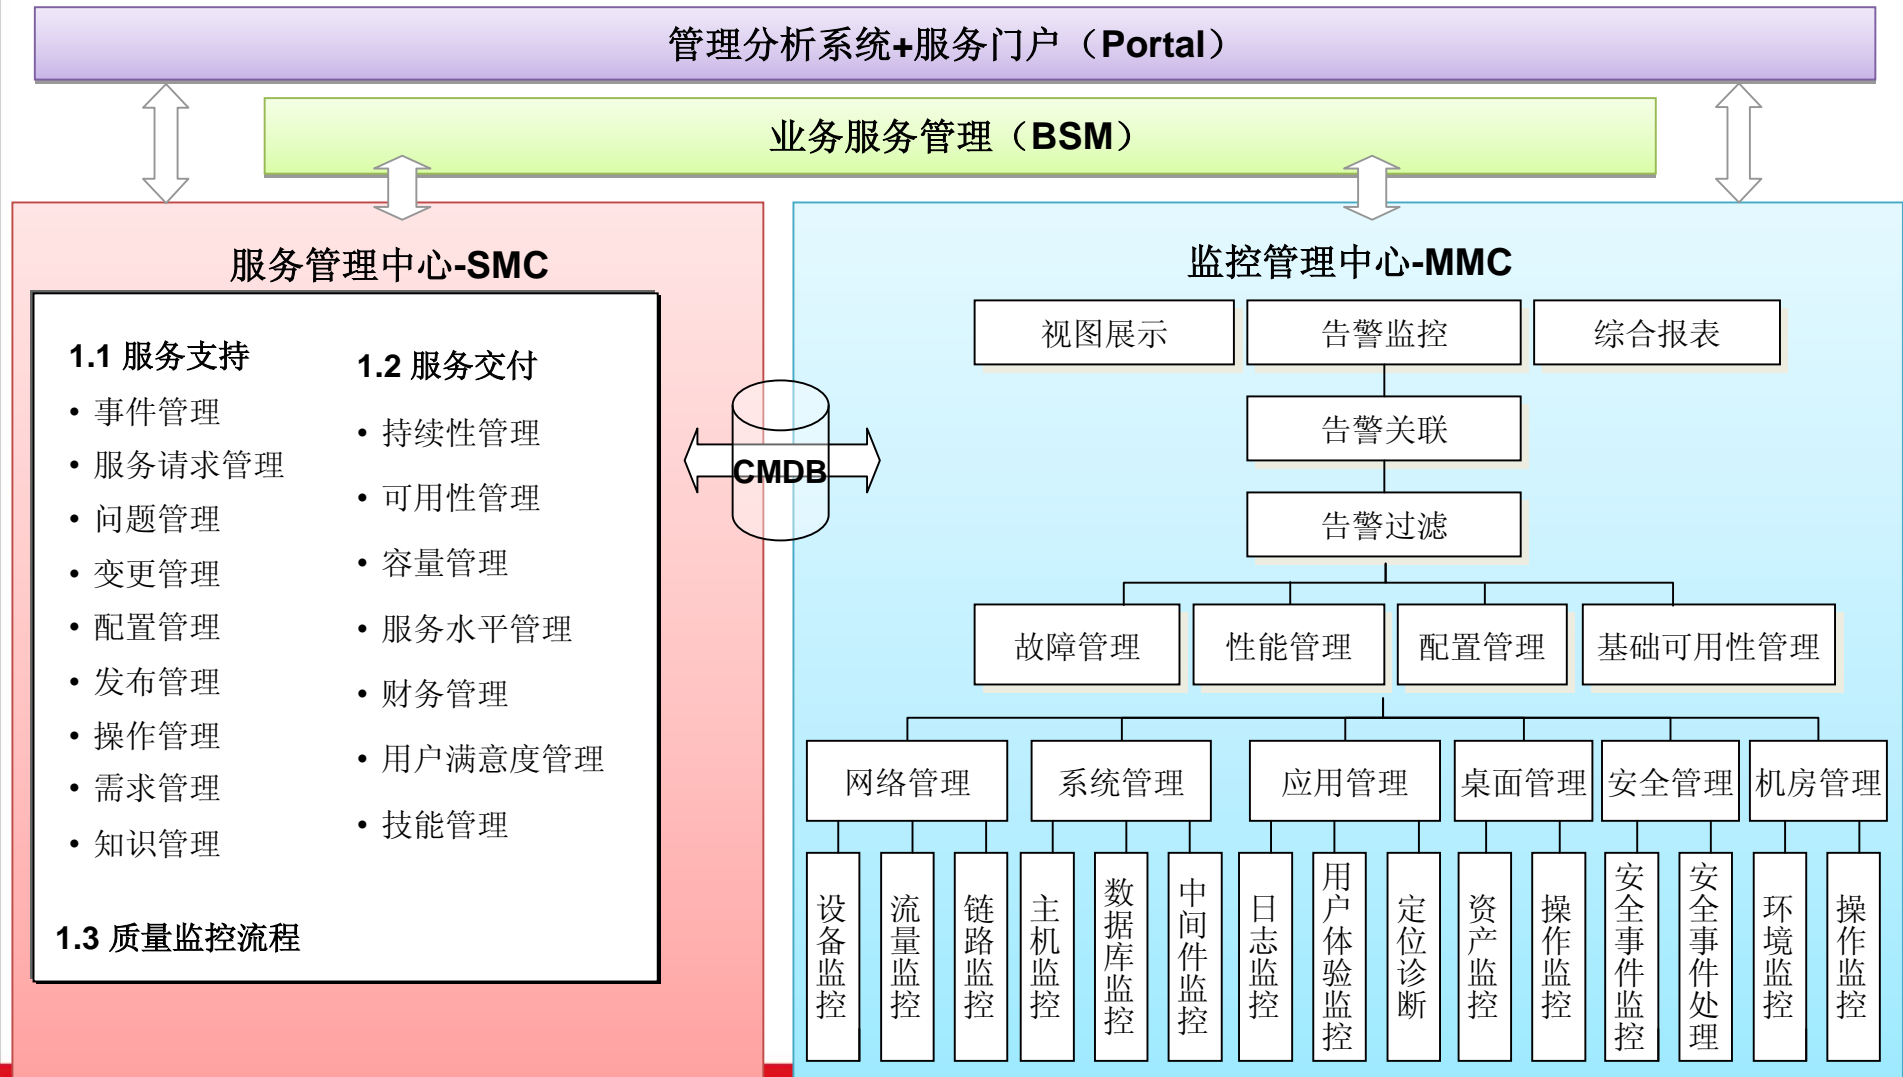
管理分析系统+服务门户（Portal）

业务服务管理（BSM）

服务管理中心-SMC

1.1 服务支持
• 事件管理
• 服务请求管理
• 问题管理
• 变更管理
• 配置管理
• 发布管理
• 操作管理
• 需求管理
• 知识管理

1.2 服务交付
• 持续性管理
• 可用性管理
• 容量管理
• 服务水平管理
• 财务管理
• 用户满意度管理
• 技能管理

1.3 质量监控流程

CMDB

监控管理中心-MMC

视图展示
告警监控
综合报表
告警关联
告警过滤
故障管理
性能管理
配置管理
基础可用性管理
网络管理
系统管理
应用管理
桌面管理
安全管理
机房管理
设备监控
流量监控
链路监控
主机监控
数据库监控
中间件监控
日志监控
用户体验监控
定位诊断
资产监控
操作监控
安全事件监控
安全事件处理
环境监控
操作监控